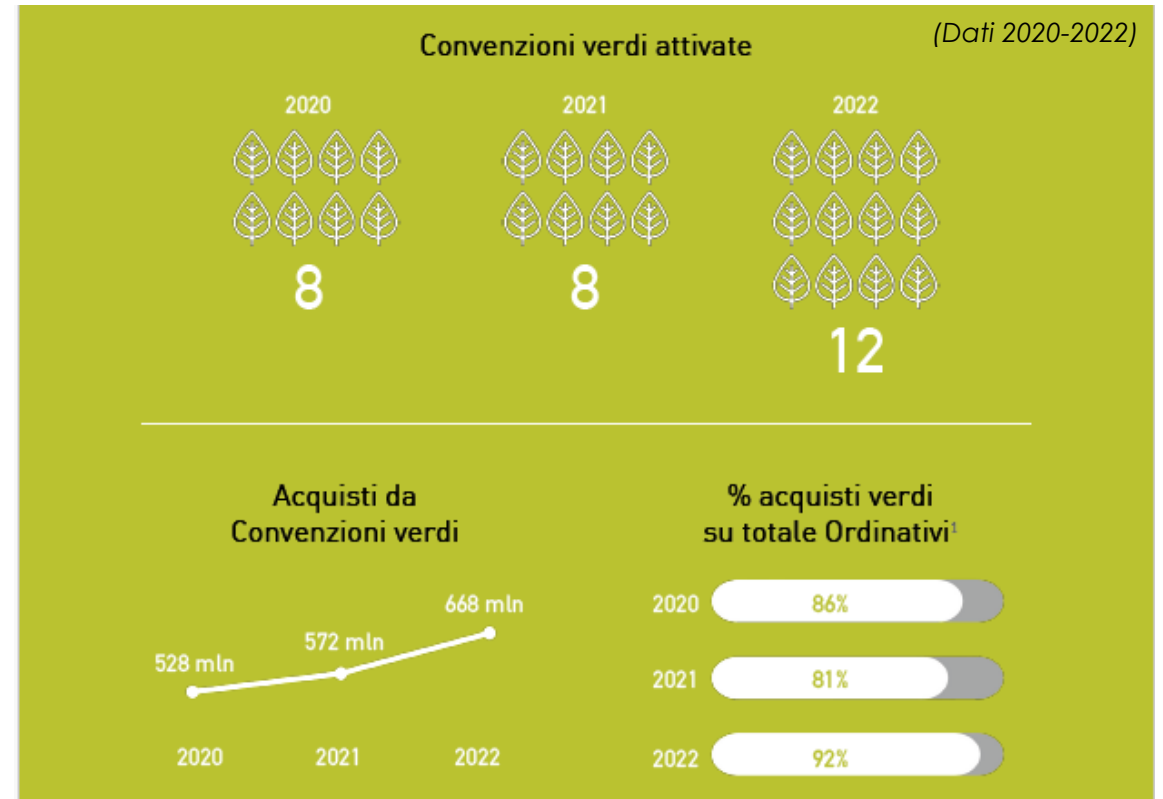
(Dati 2020-2022)

Convenzioni verdi attivate

2020

8

2021

8

2022

12

Acquisti da Convenzioni verdi

528 mln

572 mln

668 mln

2020 2021 2022

% acquisti verdi su totale Ordinativi$^1$

2020 86%

2021 81%

2022 92%